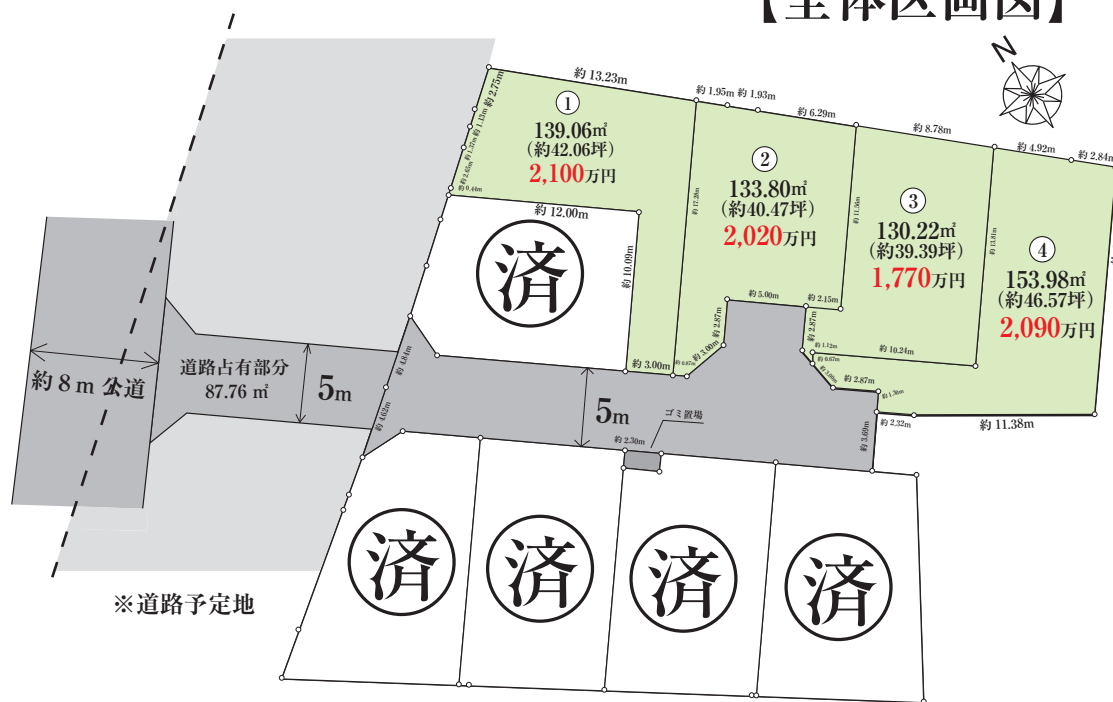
【全体区画図】

N

約13.23m
約2.75m
約1.13m
約1.57m
約2.45m
約0.44m
①
139.06㎡
(約42.06坪)
2,100万円

約1.95m 約1.93m
約6.29m
約8.78m
約4.92m
約2.84m

約12.00m
約10.09m
約17.38m
②
133.80㎡
(約40.47坪)
2,020万円

約11.36m
③
130.22㎡
(約39.39坪)
1,770万円

約13.81m
④
153.98㎡
(約46.57坪)
2,090万円

済

約5.00m
約2.15m
約2.87m
約2.87m
約3.00m
約3.00m
約0.67m
約1.12m
約0.67m
約1.08m
約10.24m
約2.87m
約1.30m
約2.32m
約11.38m

道路占有部分
87.76㎡
5m
約4.84m
約4.02m
5m
ゴミ置場
約2.30m
約3.60m

約8m 公道

済
済
済
済

※道路予定地